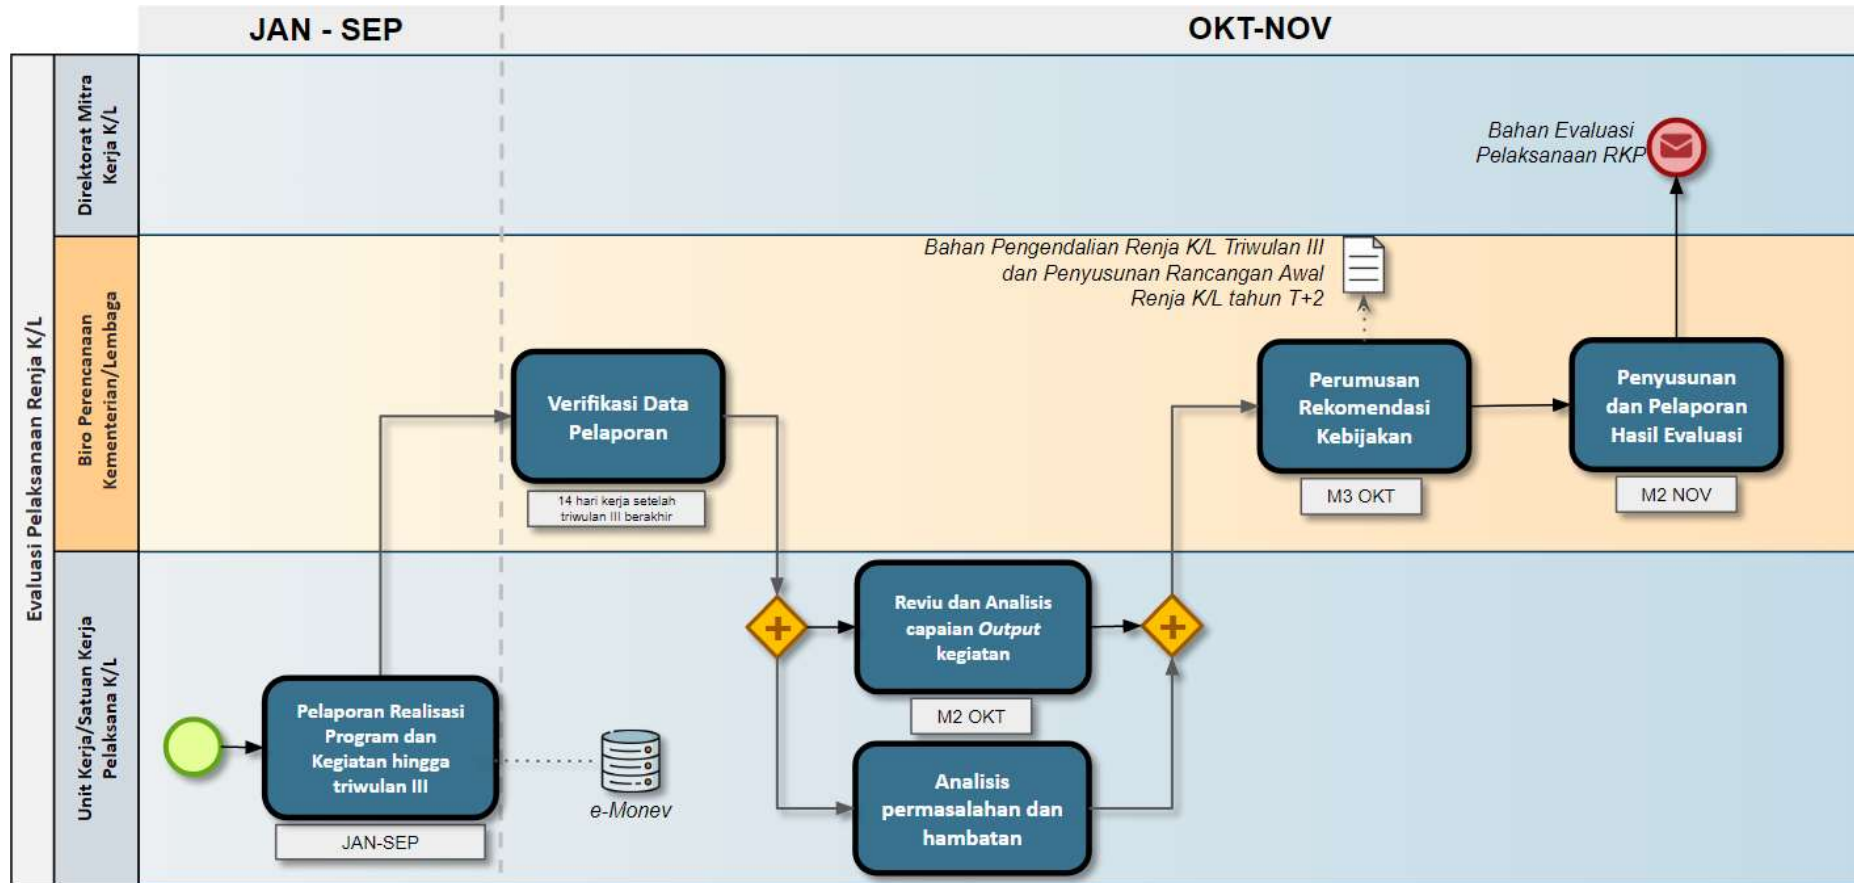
JAN - SEP

OKT-NOV

Evaluasi Pelaksanaan Renja K/L

Direktorat Mitra Kerja K/L

Bahan Evaluasi Pelaksanaan RKP

Biro Perencanaan Kementerian/Lembaga

Bahan Pengendalian Renja K/L Triwulan III dan Penyusunan Rancangan Awal Renja K/L tahun T+2

Verifikasi Data Pelaporan

14 hari kerja setelah triwulan III berakhir

Perumusan Rekomendasi Kebijakan

M3 OKT

Penyusunan dan Pelaporan Hasil Evaluasi

M2 NOV

Unit Kerja/Satuan Kerja Pelaksana K/L

Reviu dan Analisis capaian *Output* kegiatan

M2 OKT

Pelaporan Realisasi Program dan Kegiatan hingga triwulan III

JAN-SEP

e-Monev

Analisis permasalahan dan hambatan